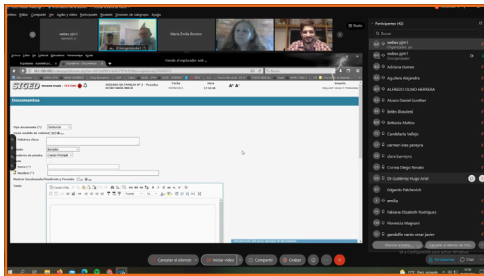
Participantes (42)

Documentos

SIGED

Viendo el escritorio web

Maria Emilia Basteo

Adriana Gomez

Aguilera Alejandra

ALFREDO OLMO HARRIDA

Alvaro Daniel Gunther

Belén Rosetti

Belinda Abdala

Candelaria Vallejo

carmen ines pereyra

clara barrionuevo

Corrêa Diego Renato

Dr Gutiérrez Hugo Ariel

Edgardo Patchenvis

emilia

Fabiana Elizabeth Rodríguez

Florencia Magnani

gastón.zanabria

Cancelar el silencio

Iniciar video

Compartir

Grabar